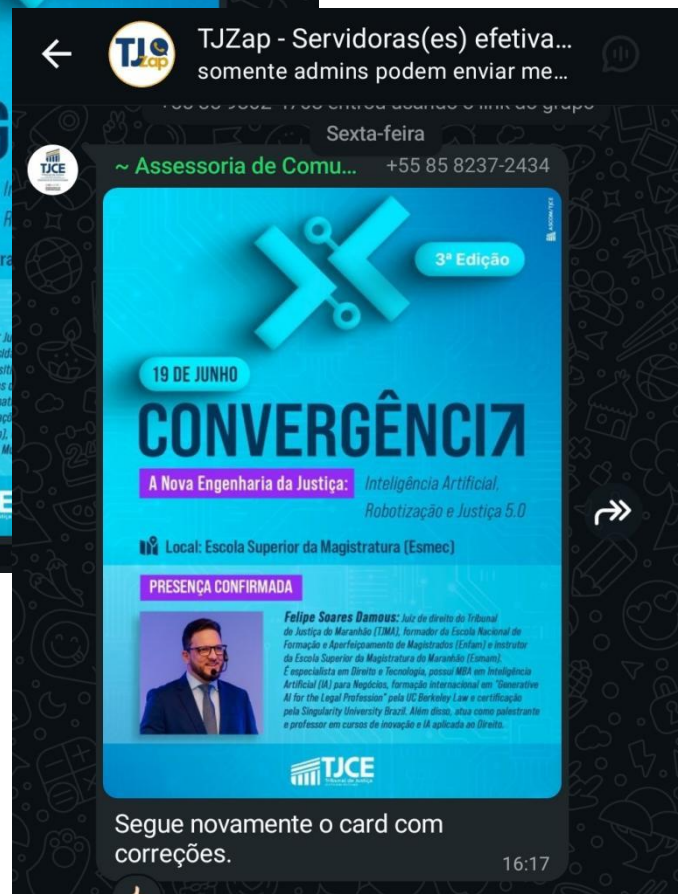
TJZap - Servidoras(es) efetiva...
somente admins podem enviar me...

Sexta-feira

~ Assessoria de Comu... +55 85 8237-2434

3ª Edição

19 DE JUNHO

CONVERGÊNCIA

A Nova Engenharia da Justiça: Inteligência Artificial, Robotização e Justiça 5.0

Local: Escola Superior da Magistratura (Esmec)

PRESENÇA CONFIRMADA

Felipe Soares Damous: Juiz de direito do Tribunal de Justiça do Maranhão (TJMA), formador da Escola Nacional de Formação e Aperfeiçoamento de Magistrados (Enfam) e instrutor da Escola Superior da Magistratura do Maranhão (Esmam). É especialista em Direito e Tecnologia, possui MBA em Inteligência Artificial (IA) para Negócios, formação internacional em "Generative AI for the Legal Profession" pela UC Berkeley Law e certificação pela Singularity University Brazil. Além disso, atua como palestrante e professor em cursos de inovação e IA aplicada ao Direito.

TJCE

Segue novamente o card com correções.

16:17